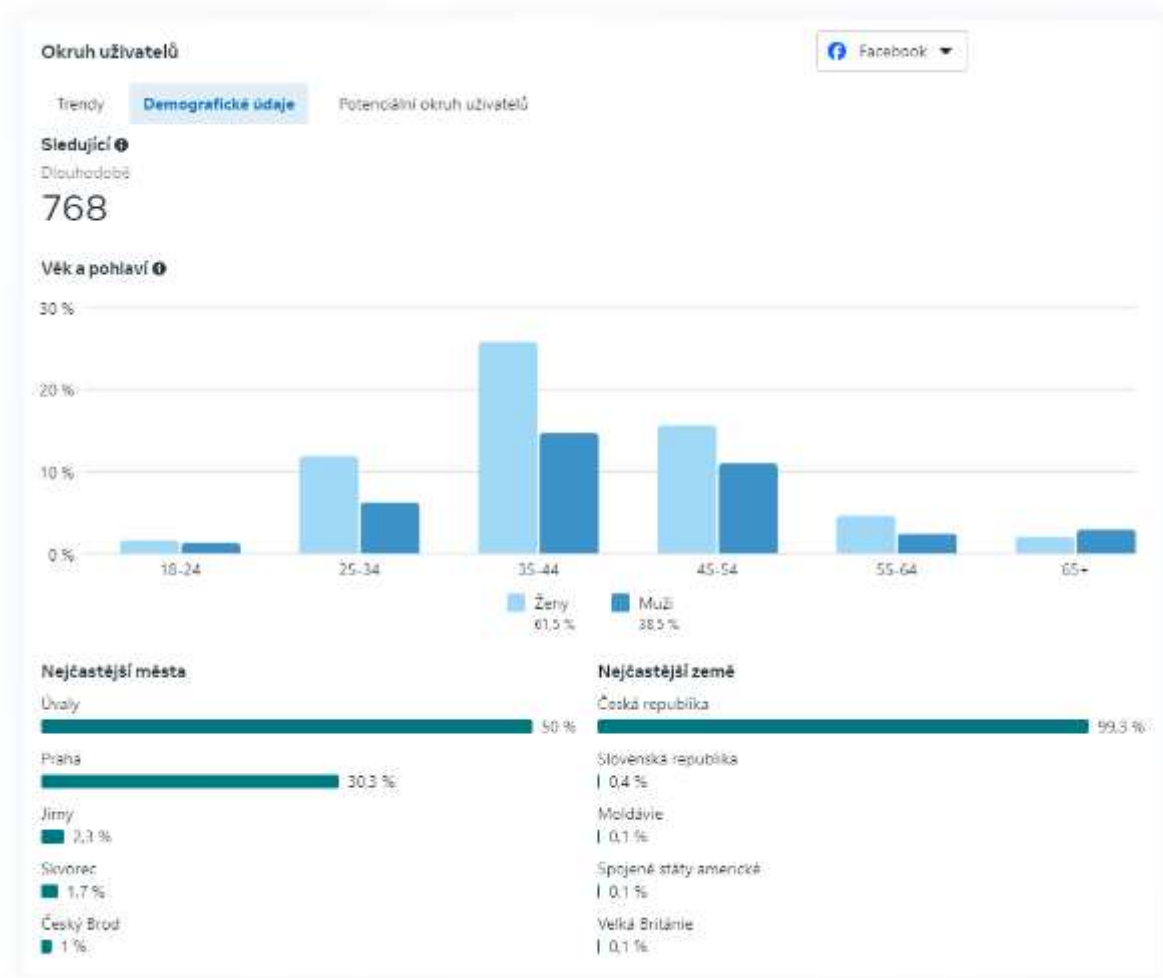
Okruh uživatelů

Facebook

Trendy

Demografické údaje

Potenciální okruh uživatelů

Sledující

Dlouhodobě

768

Věk a pohlaví

30 %

20 %

10 %

0 %

18-24

25-34

35-44

45-54

55-64

65+

Ženy
61,5 %

Muži
38,5 %

Nejčastější města

Úvaly
50 %

Praha
30,3 %

Jirny
2,3 %

Škvorec
1,7 %

Český Brod
1 %

Nejčastější země

Česká republika
99,3 %

Slovenská republika
0,4 %

Moldávie
0,1 %

Spojené státy americké
0,1 %

Velká Británie
0,1 %